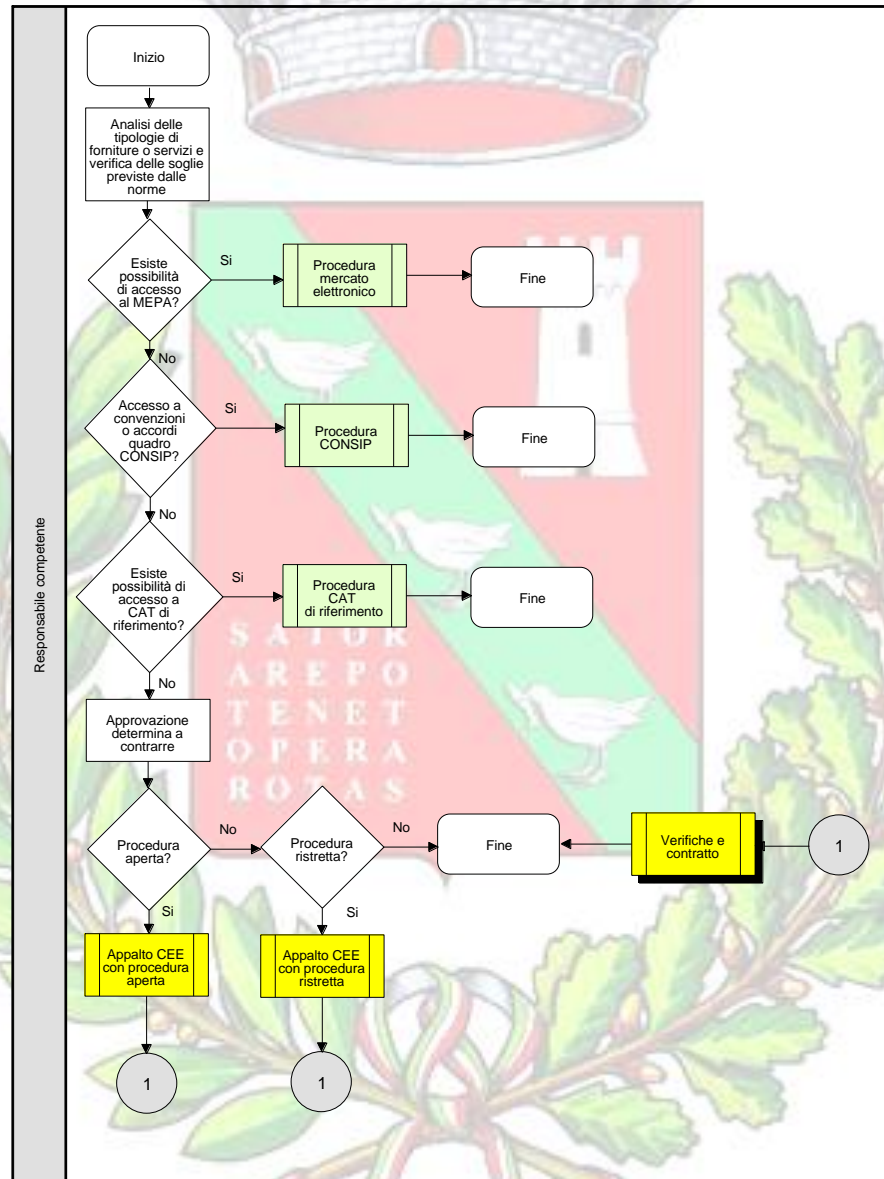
Responsabile competente

Inizio

Analisi delle tipologie di forniture o servizi e verifica delle soglie previste dalle norme

Esiste possibilità di accesso al MEPA?

Si

Procedura mercato elettronico

Fine

No

Accesso a convenzioni o accordi quadro CONSIP?

Si

Procedura CONSIP

Fine

No

Esiste possibilità di accesso a CAT di riferimento?

Si

Procedura CAT di riferimento

Fine

SATOR
AREPO
TENET
OPERA
ROTAS

No

Approvazione determina a contrarre

Procedura aperta?

No

Procedura ristretta?

No

Fine

Verifiche e contratto

1

Si

Si

Appalto CEE con procedura aperta

Appalto CEE con procedura ristretta

1

1